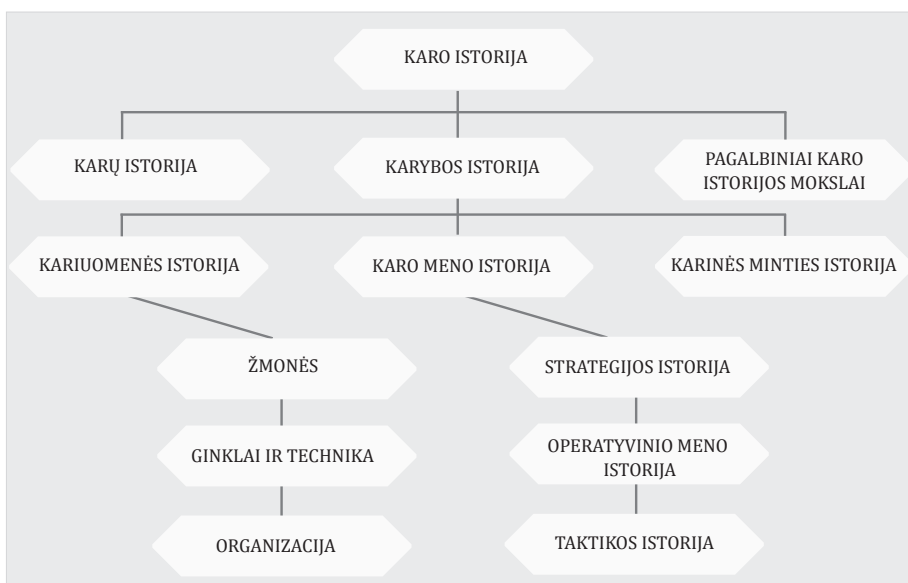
KARO ISTORIJA

KARŲ ISTORIJA

KARYBOS ISTORIJA

PAGALBINIAI KARO ISTORIJOS MOKSLAI

KARIUOMENĖS ISTORIJA

KARO MENO ISTORIJA

KARINĖS MINTIES ISTORIJA

ŽMONĖS

GINKLAI IR TECHNIKA

ORGANIZACIJA

STRATEGIJOS ISTORIJA

OPERATYVINIO MENO ISTORIJA

TAKTIKOS ISTORIJA